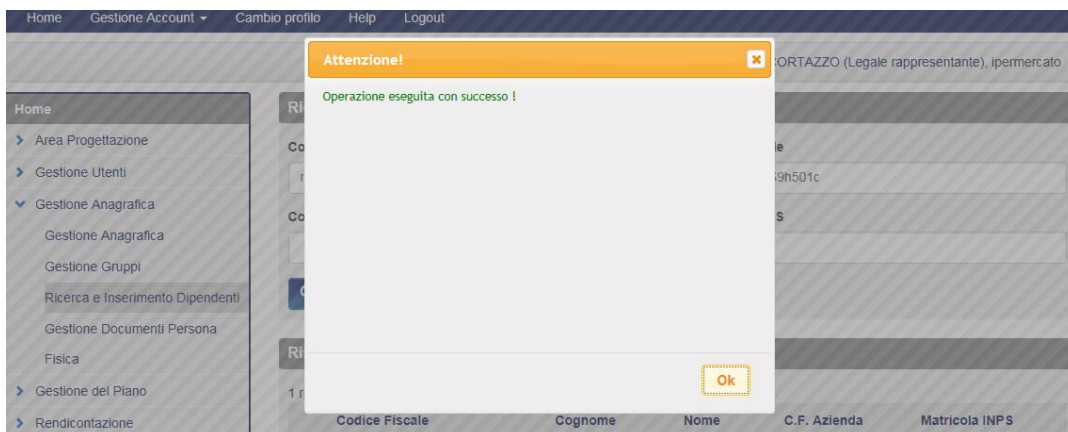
Home Gestione Account ▾ Cambio profilo Help Logout

CORTAZZO (Legale rappresentante), ipermercato

Home
Area Progettazione
Gestione Utenti
Gestione Anagrafica
Gestione Anagrafica
Gestione Gruppi
Ricerca e Inserimento Dipendenti
Gestione Documenti Persona Fisica
Gestione del Piano
Rendicontazione

Ri
Co
le
r
69h501c
Co
S
Ri
1 r

Attenzione!
Operazione eseguita con successo !
Ok

| Codice Fiscale | Cognome | Nome | C.F. Azienda | Matricola INPS |
|---|---|---|---|---|